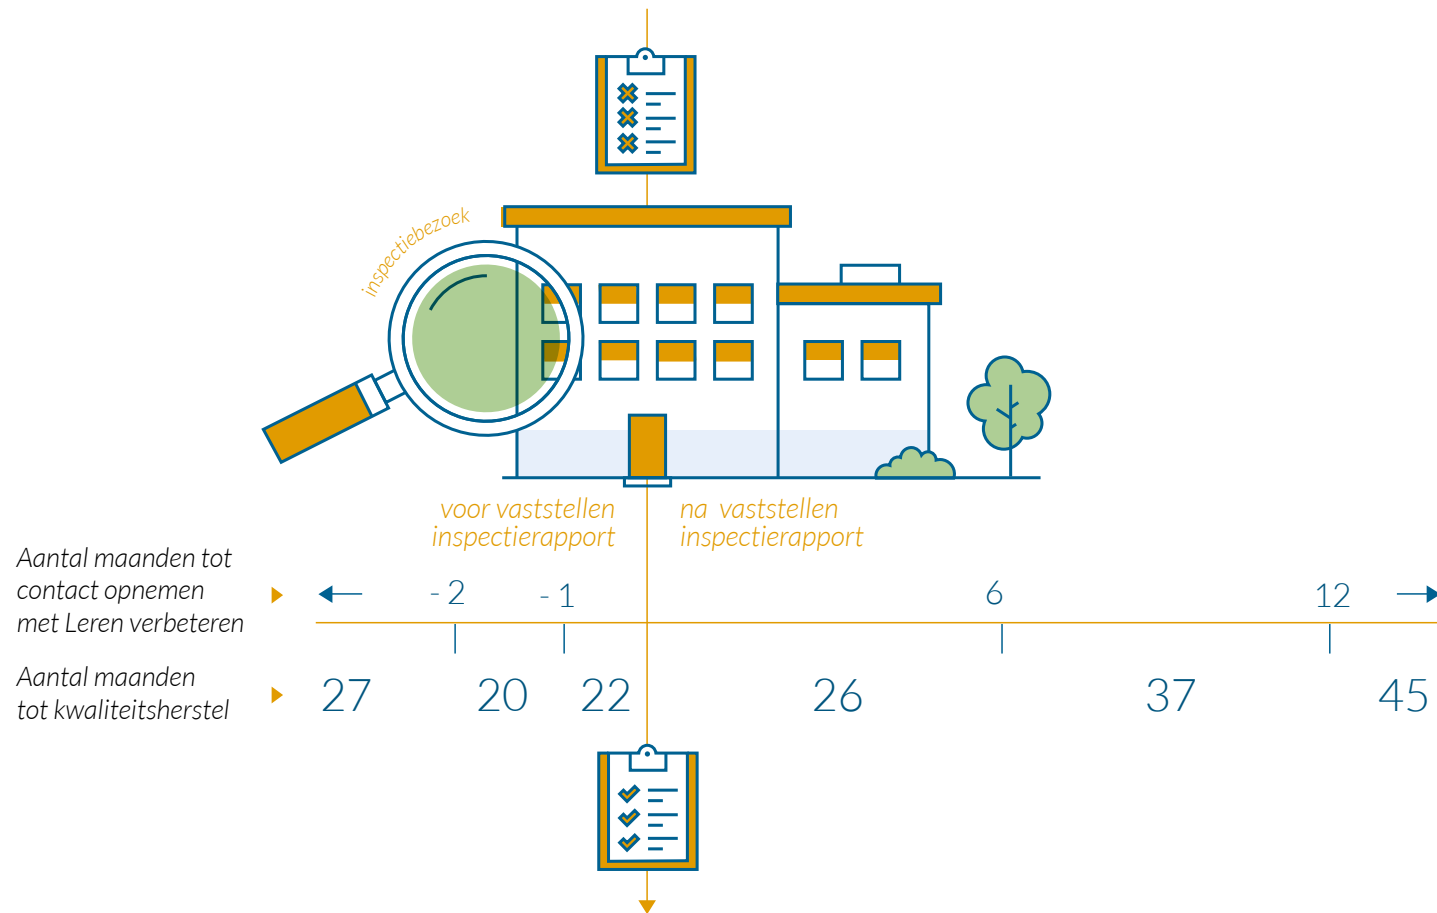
inspectiebezoek

voor vaststellen inspectierapport

na vaststellen inspectierapport

Aantal maanden tot contact opnemen met Leren verbeteren

- 2 - 1 6 12

Aantal maanden tot kwaliteitsherstel

27 20 22 26 37 45